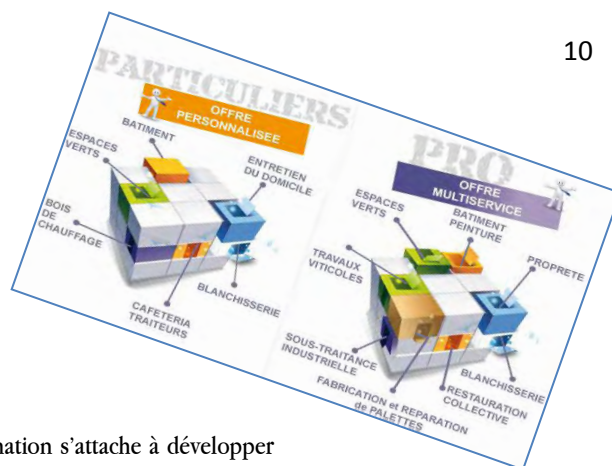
10

PARTICULIERS

OFFRE PERSONNALISEE

BATIMENT

ESPACES VERTS

ENTRETIEN DU DOMICILE

BOIS DE CHAUFFAGE

BLANCHISSERIE

CAFETERIA TRAITEURS

PRO

OFFRE MULTISERVICE

ESPACES VERTS

BATIMENT PEINTURE

TRAVAUX VITICOLES

PROPRETE

SOUS-TRAITANCE INDUSTRIELLE

BLANCHISSERIE

RESTAURATION COLLECTIVE

FABRICATION et REPARATION de PALETTES

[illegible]ation s'attache à développer